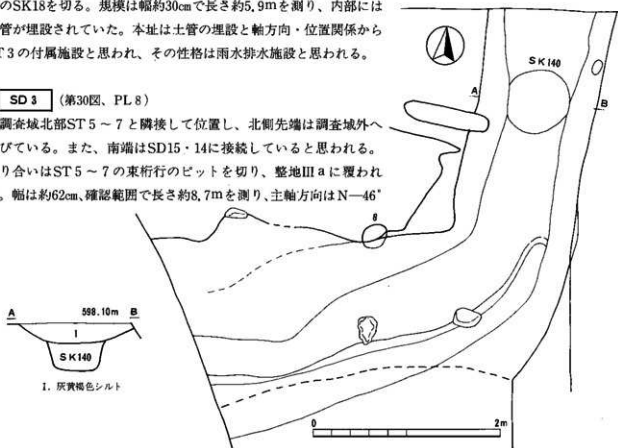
のSK18を切る。規模は幅約30cmで長さ約5.9mを測り、内部には管が埋設されていた。本址は土管の埋設と軸方向・位置関係からT3の付属施設と思われ、その性格は雨水排水施設と思われる。

SD 3 （第30図、PL 8）

調査域北部ST5～7と隣接して位置し、北側先端は調査域外へびている。また、南端はSD15・14に接続していると思われる。り合いはST5～7の東桁行のピットを切り、整地III a に覆われ。幅は約62cm、確認範囲で長さ約8.7mを測り、主軸方向はN—46°

SK140

A

B

8

A

598.10m

B

1

SK140

1. 灰黄褐色シルト

0

2m